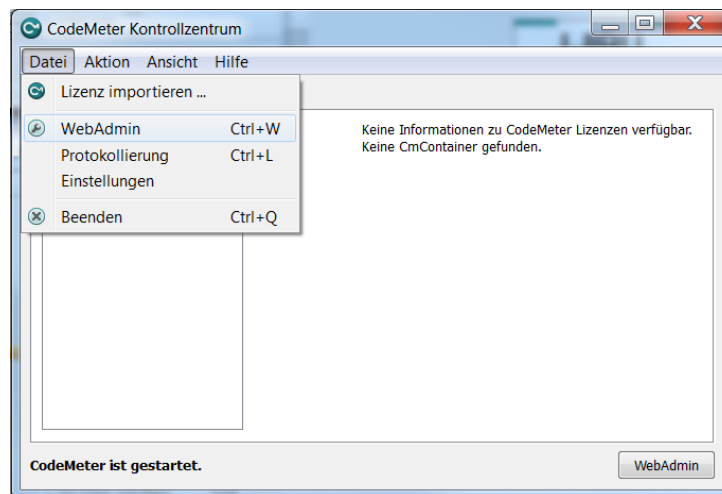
CodeMeter Kontrollzentrum

Datei Aktion Ansicht Hilfe

Lizenz importieren ...

WebAdmin Ctrl+W

Protokollierung Ctrl+L

Einstellungen

Beenden Ctrl+Q

Keine Informationen zu CodeMeter Lizenzen verfügbar.
Keine CmContainer gefunden.

CodeMeter ist gestartet.

WebAdmin